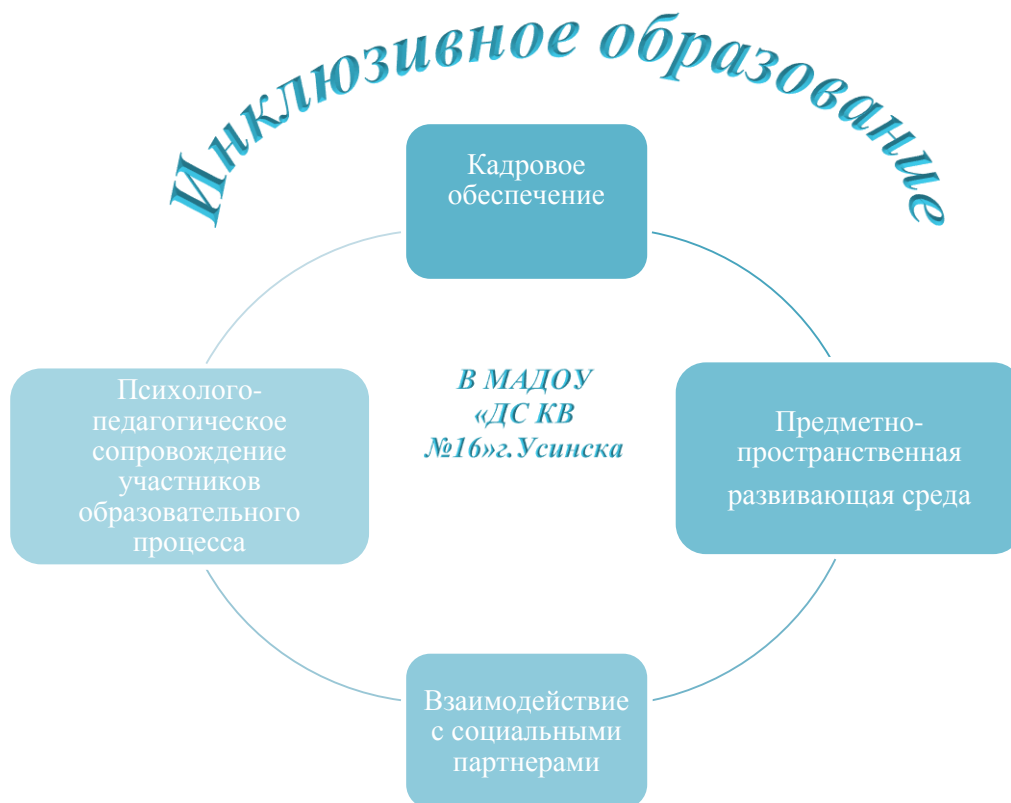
Инклюзивное образование

Кадровое обеспечение

Психолого-педагогическое сопровождение участников образовательного процесса

В МАДОУ «ДС КВ №16»г.Усинска

Предметно-пространственная развивающая среда

Взаимодействие с социальными партнерами